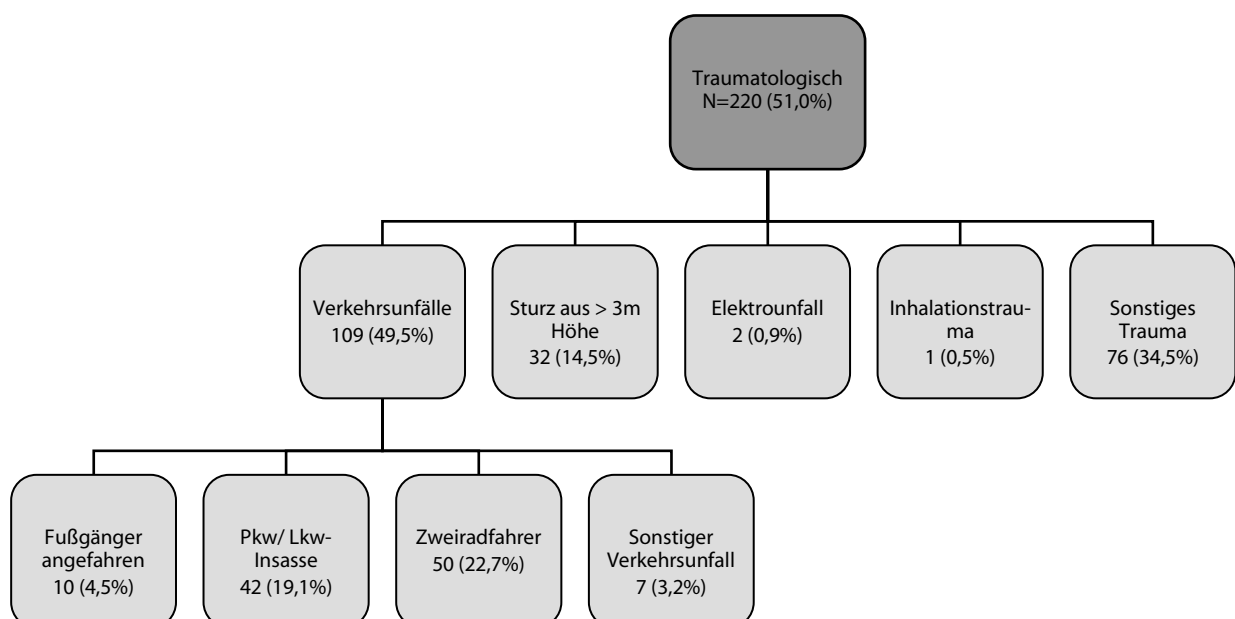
Traumatologisch
N=220 (51,0%)

Verkehrsunfälle
109 (49,5%)

Sturz aus > 3m Höhe
32 (14,5%)

Elektrounfall
2 (0,9%)

Inhalationstrauma
1 (0,5%)

Sonstiges Trauma
76 (34,5%)

Fußgänger angefahren
10 (4,5%)

Pkw/ Lkw-Insasse
42 (19,1%)

Zweiradfahrer
50 (22,7%)

Sonstiger Verkehrsunfall
7 (3,2%)